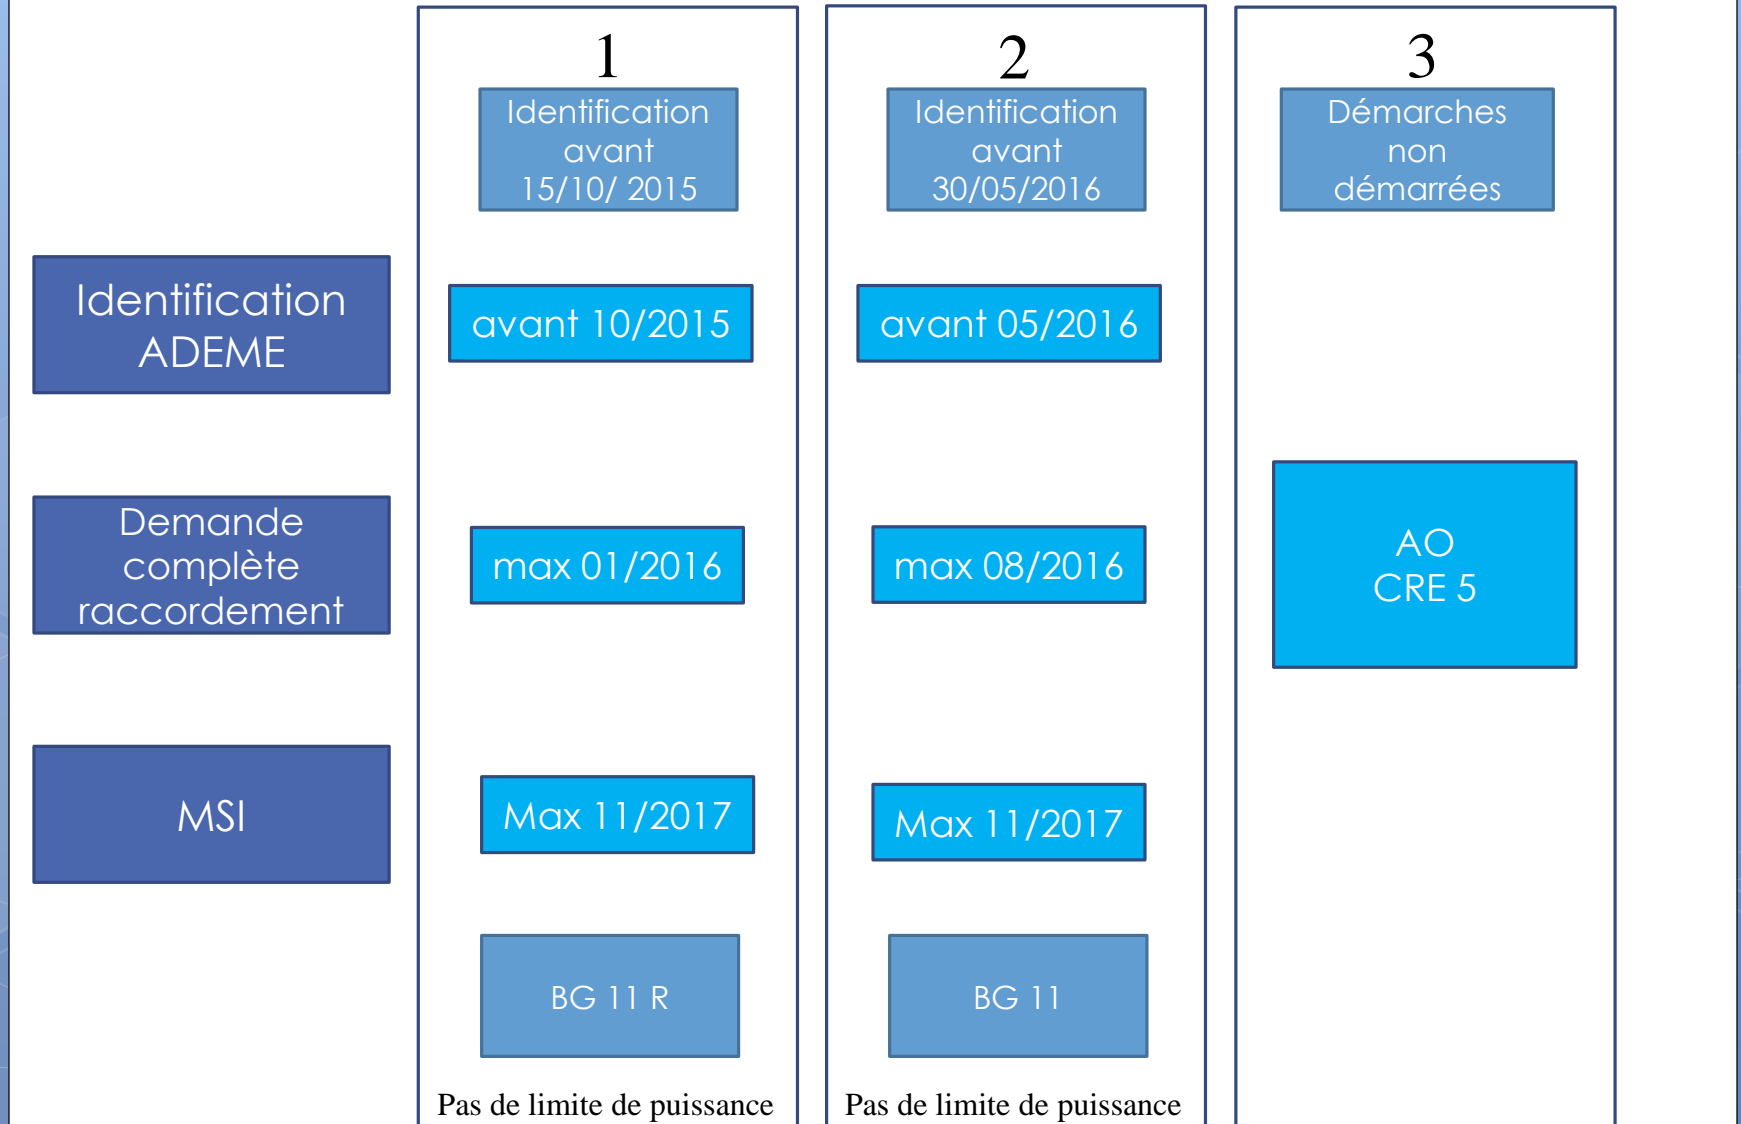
Identification ADEME

Demande complète raccordement

MSI

1

Identification avant 15/10/ 2015

avant 10/2015

max 01/2016

Max 11/2017

BG 11 R

Pas de limite de puissance

2

Identification avant 30/05/2016

avant 05/2016

max 08/2016

Max 11/2017

BG 11

Pas de limite de puissance

3

Démarches non démarrées

AO CRE 5